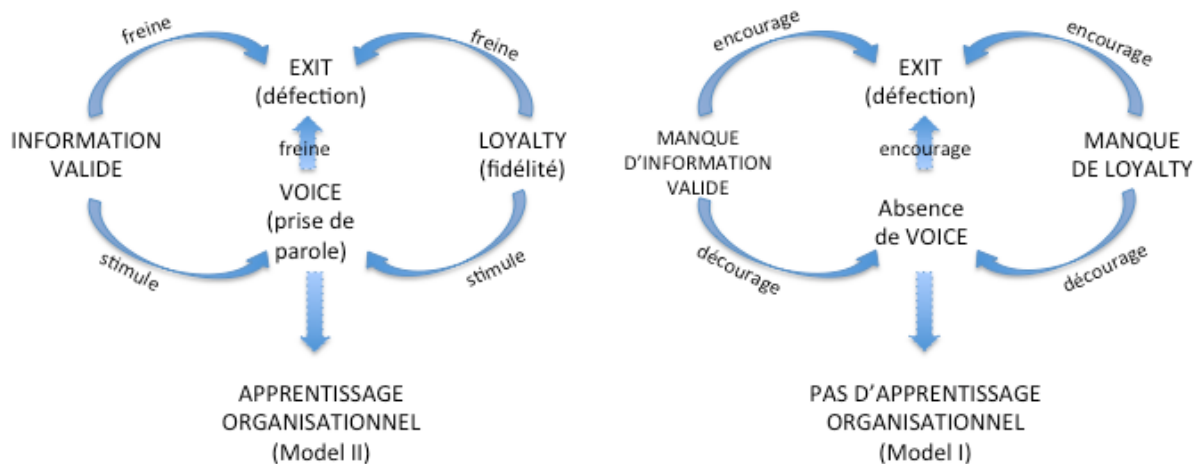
freine

freine

EXIT (défection)

INFORMATION VALIDE

freine

LOYALTY (fidélité)

VOICE (prise de parole)

stimule

stimule

APPRENTISSAGE ORGANISATIONNEL (Model II)

encourage

encourage

EXIT (défection)

MANQUE D'INFORMATION VALIDE

encourage

MANQUE DE LOYALTY

Absence de VOICE

décourage

décourage

PAS D'APPRENTISSAGE ORGANISATIONNEL (Model I)